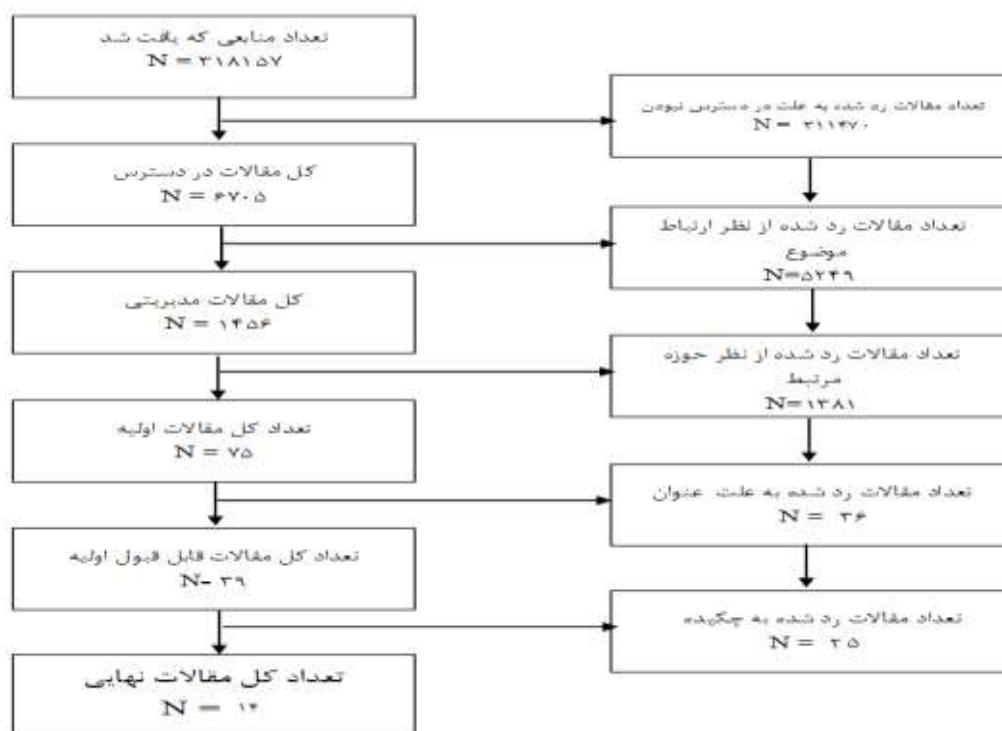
تعداد منابعی که یافت شد
N = ۳۱۸۱۵۷

تعداد مقالات رد شده به علت در دسترس نبودن
N = ۳۱۱۴۷۰

کل مقالات در دسترس
N = ۶۷۰۵

تعداد مقالات رد شده از نظر ارتباط موضوع
N=۵۲۴۹

کل مقالات مدیریتی
N = ۱۴۵۶

تعداد مقالات رد شده از نظر حوزه مرتبط
N=۱۳۸۱

تعداد کل مقالات اولیه
N = ۷۵

تعداد مقالات رد شده به علت عنوان
N = ۳۶

تعداد کل مقالات قابل قبول اولیه
N- ۳۹

تعداد مقالات رد شده به چکیده
N = ۲۵

تعداد کل مقالات نهایی
N = ۱۴